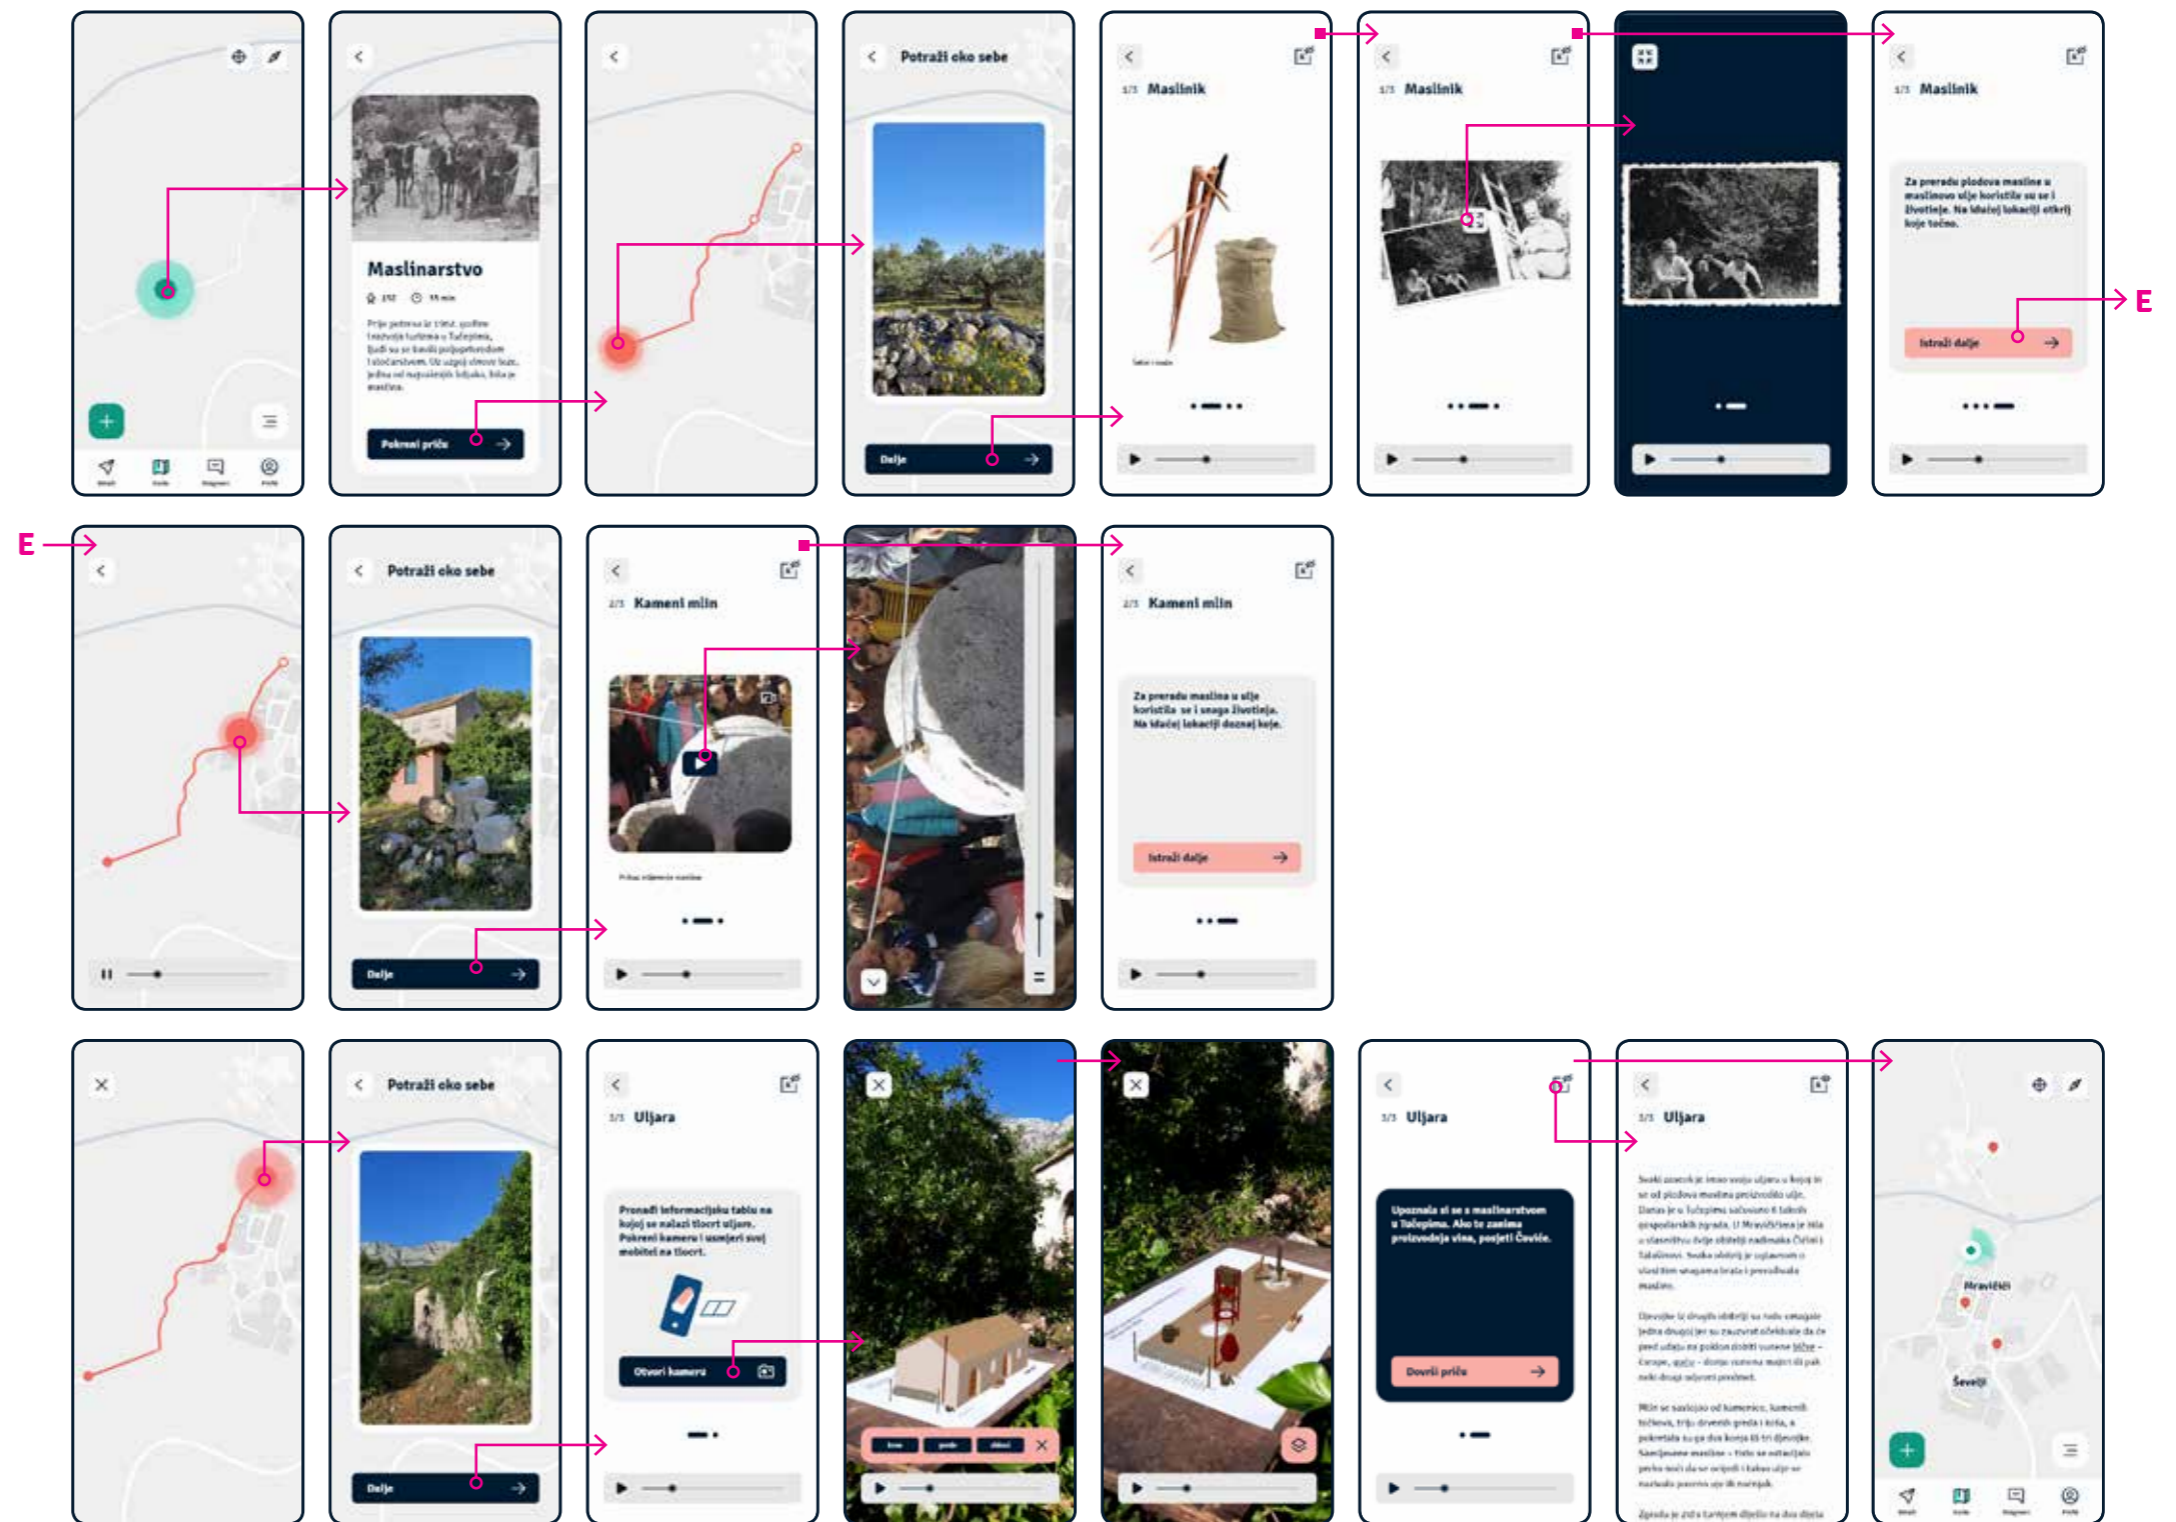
Maslinarstvo

Pokreni priču

Potraži oko sebe

Dalje

1/3 Maslinik

1/3 Maslinik

1/3 Maslinik

Za preradu plodova masline u maslinovo ulje koristile su se i životinje. Na idućoj lokaciji otkrij koje točno.

Istraži dalje

E

E

Potraži oko sebe

Dalje

2/3 Kameni mlin

2/3 Kameni mlin

Za preradu maslina u ulje koristila se i snaga životinja. Na idućoj lokaciji doznaj koje.

Istraži dalje

Potraži oko sebe

Dalje

3/3 Uljara

Pronađi informacijsku tablu na kojoj se nalazi tlocrt uljare. Pokreni kameru i usmjeri svoj mobitel na tlocrt.

Otvori kameru

3/3 Uljara

Upoznala si se s maslinarstvom u Tučepima. Ako te zanima proizvodnja vina, posjeti Ševeljće.

Dovrši priču

3/3 Uljara

Mravićići

Ševelji